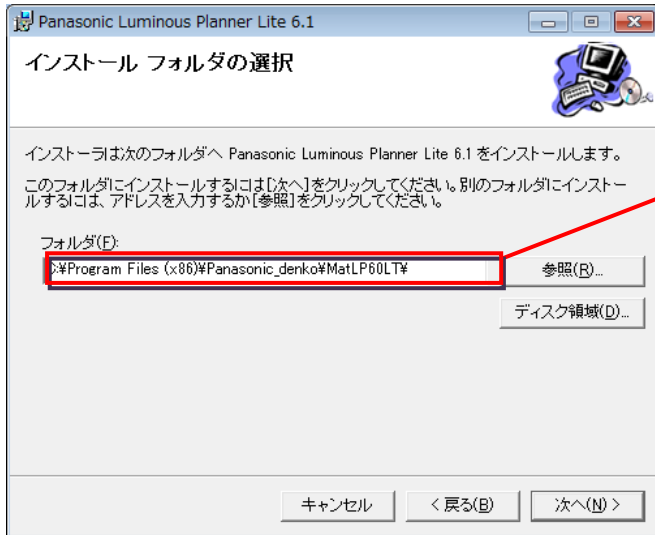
Panasonic Luminous Planner Lite 6.1

インストール フォルダの選択

インストーラは次のフォルダへ Panasonic Luminous Planner Lite 6.1 をインストールします。

このフォルダにインストールするには[次へ]をクリックしてください。別のフォルダにインストールするには、アドレスを入力するか[参照]をクリックしてください。

フォルダ(F):

:¥Program Files (x86)¥Panasonic_denko¥MatLP60LT¥

参照(R)...

ディスク領域(D)...

キャンセル

< 戻る(B)

次へ(N) >